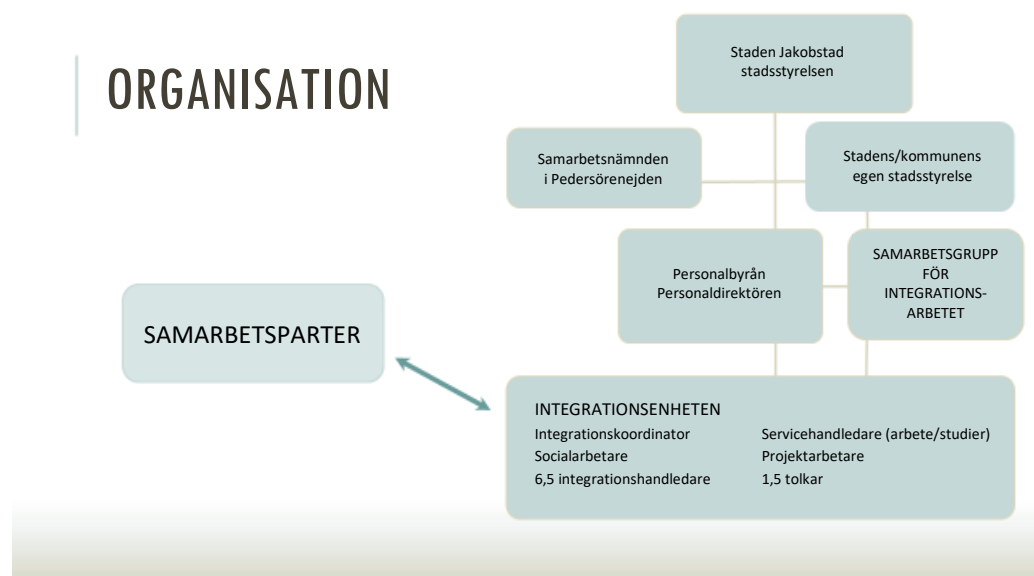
ORGANISATION

Staden Jakobstad stadsstyrelsen

Samarbetsnämnden i Pedersörenejden

Stadens/kommunens egen stadsstyrelse

Personalbyrån Personaldirektören

SAMARBETSGRUPP FÖR INTEGRATIONS-ARBETET

SAMARBETSPARTER

INTEGRATIONSENHETEN
Integrationskoordinator
Socialarbetare
6,5 integrationshandledare

Servicehandledare (arbete/studier)
Projektarbetare
1,5 tolkar